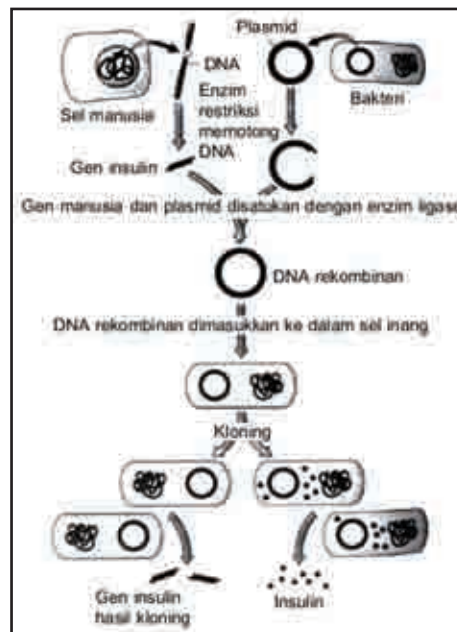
Plasmid

DNA

Sel manusia

Bakteri

Enzim restriksi memotong DNA

Gen insulin

Gen manusia dan plasmid disatukan dengan enzim ligase

DNA rekombinan

DNA rekombinan dimasukkan ke dalam sel inang

Kloning

Gen insulin hasil kloning

Insulin